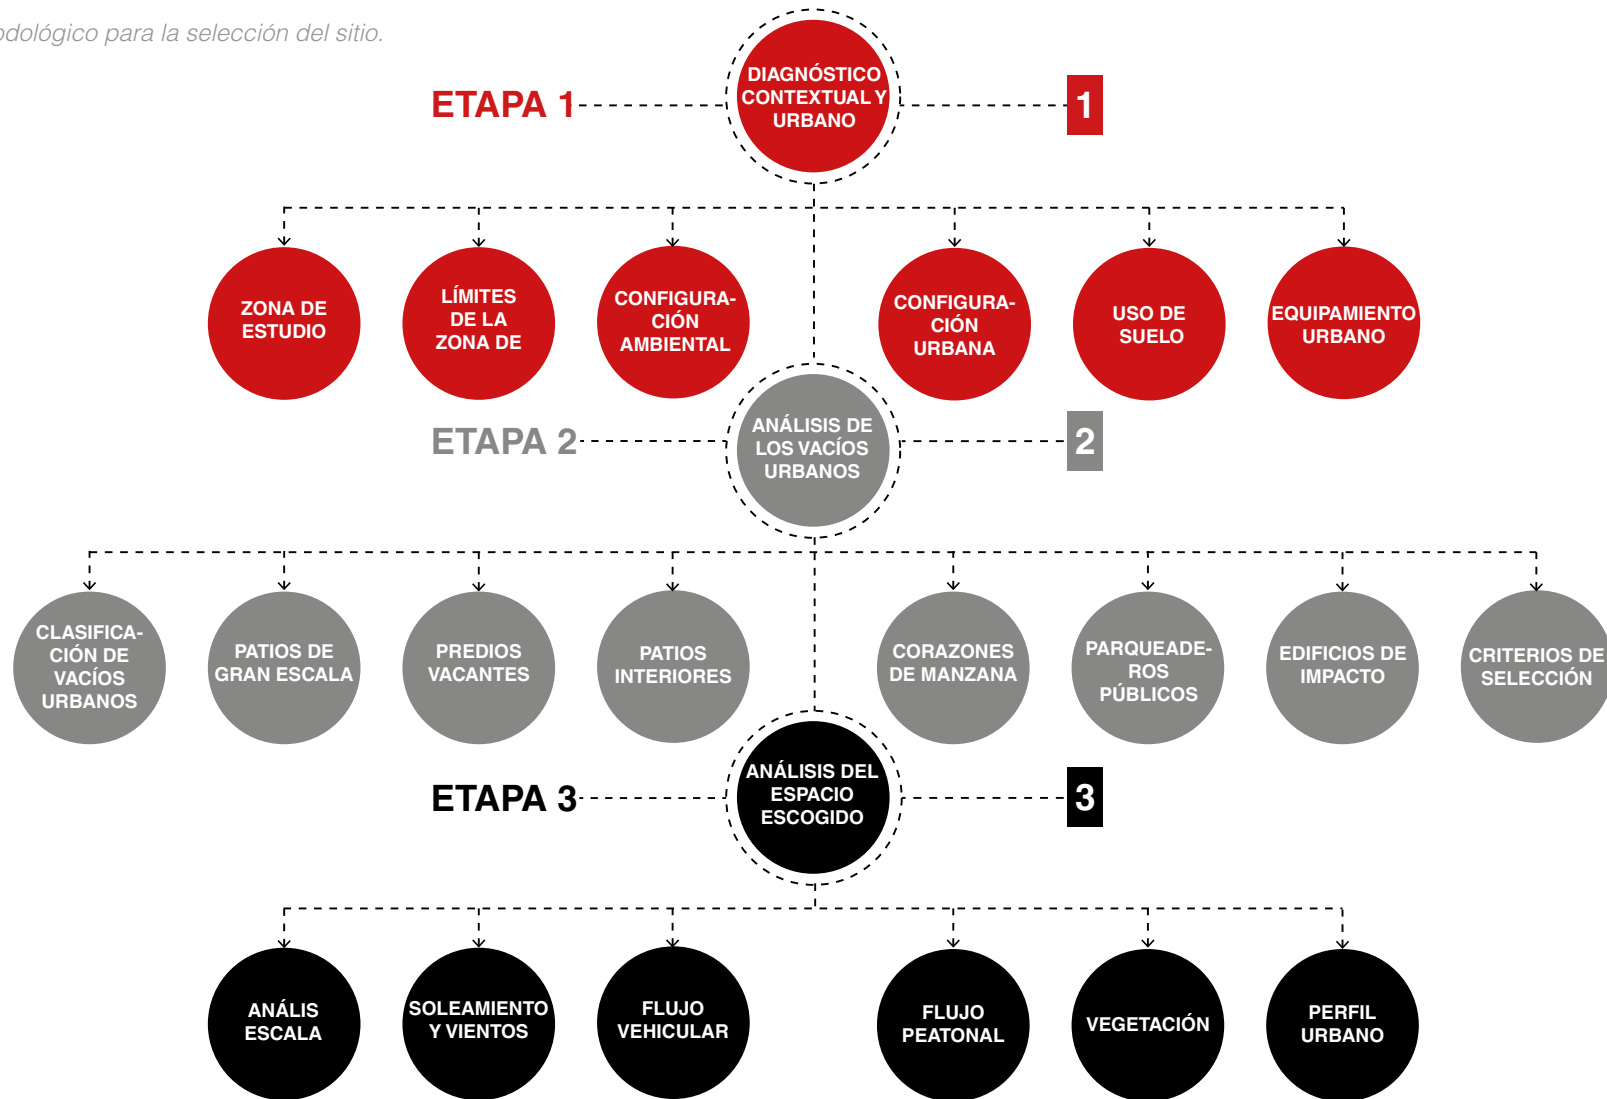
odológico para la selección del sitio.

ETAPA 1

DIAGNÓSTICO CONTEXTUAL Y URBANO

1

ZONA DE ESTUDIO

LÍMITES DE LA ZONA DE

CONFIGURACIÓN AMBIENTAL

CONFIGURACIÓN URBANA

USO DE SUELO

EQUIPAMIENTO URBANO

ETAPA 2

ANÁLISIS DE LOS VACÍOS URBANOS

2

CLASIFICACIÓN DE VACÍOS URBANOS

PATIOS DE GRAN ESCALA

PREDIOS VACANTES

PATIOS INTERIORES

CORAZONES DE MANZANA

PARQUEADEROS PÚBLICOS

EDIFICIOS DE IMPACTO

CRITERIOS DE SELECCIÓN

ETAPA 3

ANÁLISIS DEL ESPACIO ESCOGIDO

3

ANÁLIS ESCALA

SOLEAMIENTO Y VIENTOS

FLUJO VEHICULAR

FLUJO PEATONAL

VEGETACIÓN

PERFIL URBANO